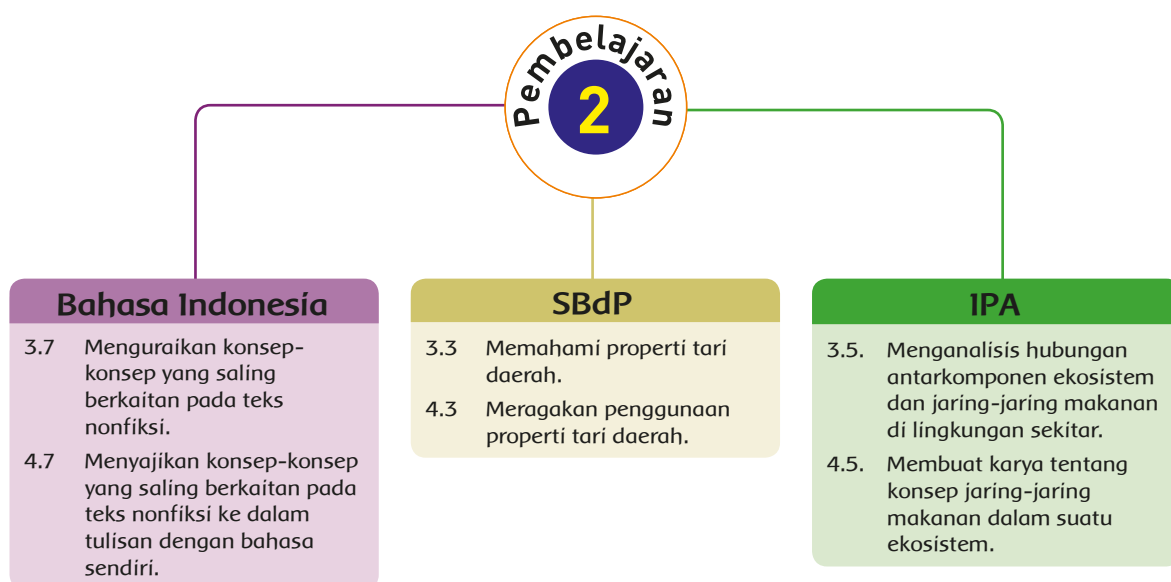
Pembelajaran
2

Bahasa Indonesia

3.7 Menguraikan konsep-konsep yang saling berkaitan pada teks nonfiksi.

4.7 Menyajikan konsep-konsep yang saling berkaitan pada teks nonfiksi ke dalam tulisan dengan bahasa sendiri.

SBdP

3.3 Memahami properti tari daerah.

4.3 Meragakan penggunaan properti tari daerah.

IPA

3.5. Menganalisis hubungan antarkomponen ekosistem dan jaring-jaring makanan di lingkungan sekitar.

4.5. Membuat karya tentang konsep jaring-jaring makanan dalam suatu ekosistem.